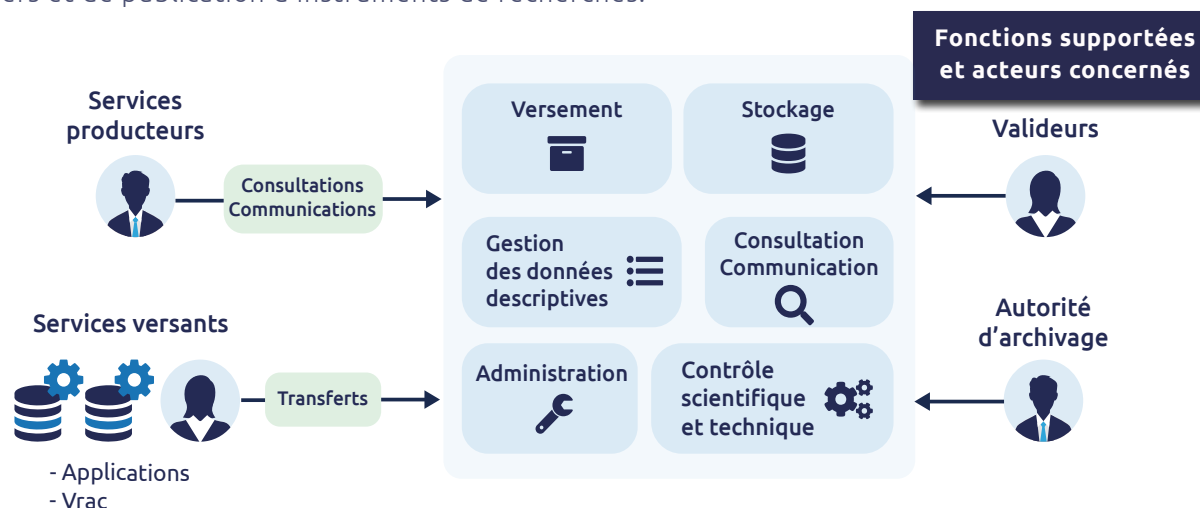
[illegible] et de publication d'instruments de recherches.

Fonctions supportées et acteurs concernés

Services producteurs

Consultations Communications

Services versants

Transferts

- Applications
- Vrac

Versement

Stockage

Gestion des données descriptives

Consultation Communication

Administration

Contrôle scientifique et technique

Valideurs

Autorité d'archivage